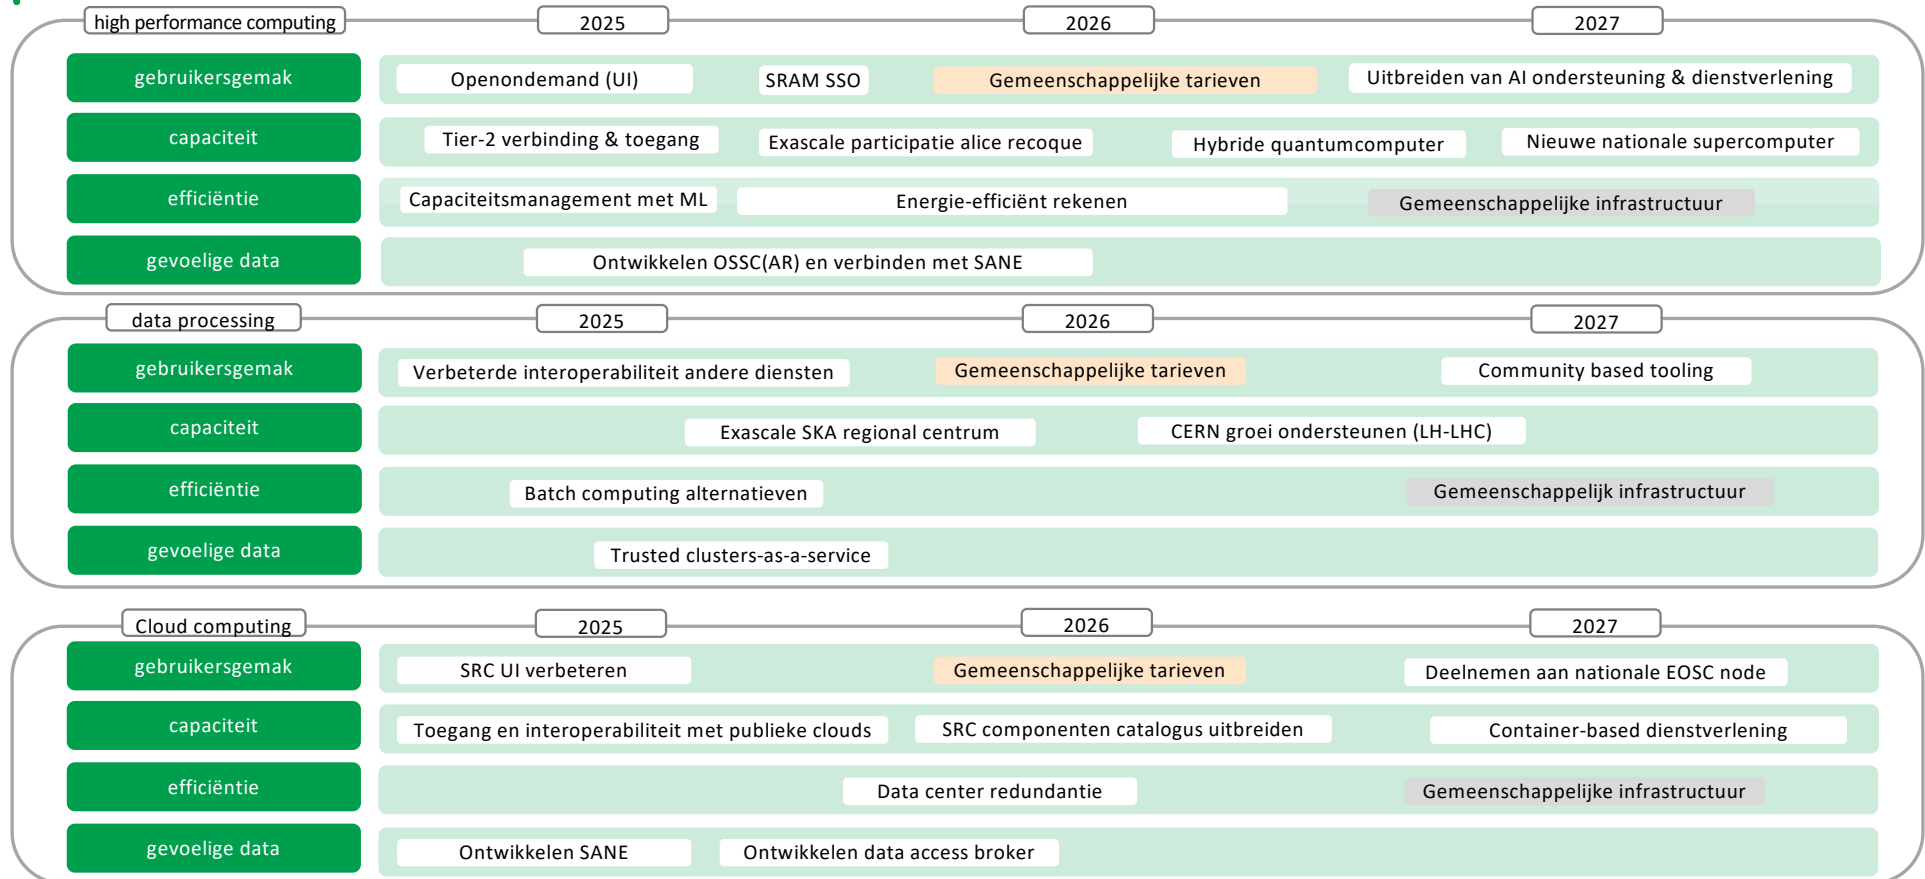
high performance computing
2025
2026
2027

gebruikersgemak
Openondemand (UI)
SRAM SSO
Gemeenschappelijke tarieven
Uitbreiden van AI ondersteuning & dienstverlening

capaciteit
Tier-2 verbinding & toegang
Exascale participatie alice recoque
Hybride quantumcomputer
Nieuwe nationale supercomputer

efficiëntie
Capaciteitsmanagement met ML
Energie-efficiënt rekenen
Gemeenschappelijke infrastructuur

gevoelige data
Ontwikkelen OSSC(AR) en verbinden met SANE

data processing
2025
2026
2027

gebruikersgemak
Verbeterde interoperabiliteit andere diensten
Gemeenschappelijke tarieven
Community based tooling

capaciteit
Exascale SKA regional centrum
CERN groei ondersteunen (LH-LHC)

efficiëntie
Batch computing alternatieven
Gemeenschappelijk infrastructuur

gevoelige data
Trusted clusters-as-a-service

Cloud computing
2025
2026
2027

gebruikersgemak
SRC UI verbeteren
Gemeenschappelijke tarieven
Deelnemen aan nationale EOSC node

capaciteit
Toegang en interoperabiliteit met publieke clouds
SRC componenten catalogus uitbreiden
Container-based dienstverlening

efficiëntie
Data center redundantie
Gemeenschappelijke infrastructuur

gevoelige data
Ontwikkelen SANE
Ontwikkelen data access broker